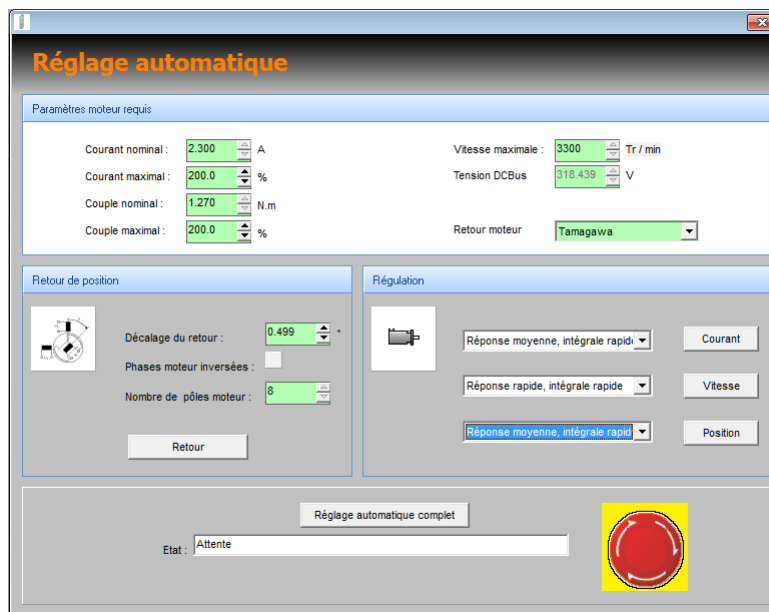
Réglage automatique

Paramètres moteur requis

Courant nominal : 2.300 A

Courant maximal : 200.0 %

Couple nominal : 1.270 N.m

Couple maximal : 200.0 %

Vitesse maximale : 3300 Tr / min

Tension DCBus 318.439 V

Retour moteur Tamagawa

Retour de position

Décalage du retour : 0.499 °

Phases moteur inversées :

Nombre de pôles moteur : 8

Retour

Régulation

Réponse moyenne, intégrale rapid

Courant

Réponse rapide, intégrale rapide

Vitesse

Réponse moyenne, intégrale rapid

Position

Réglage automatique complet

Etat : Attente